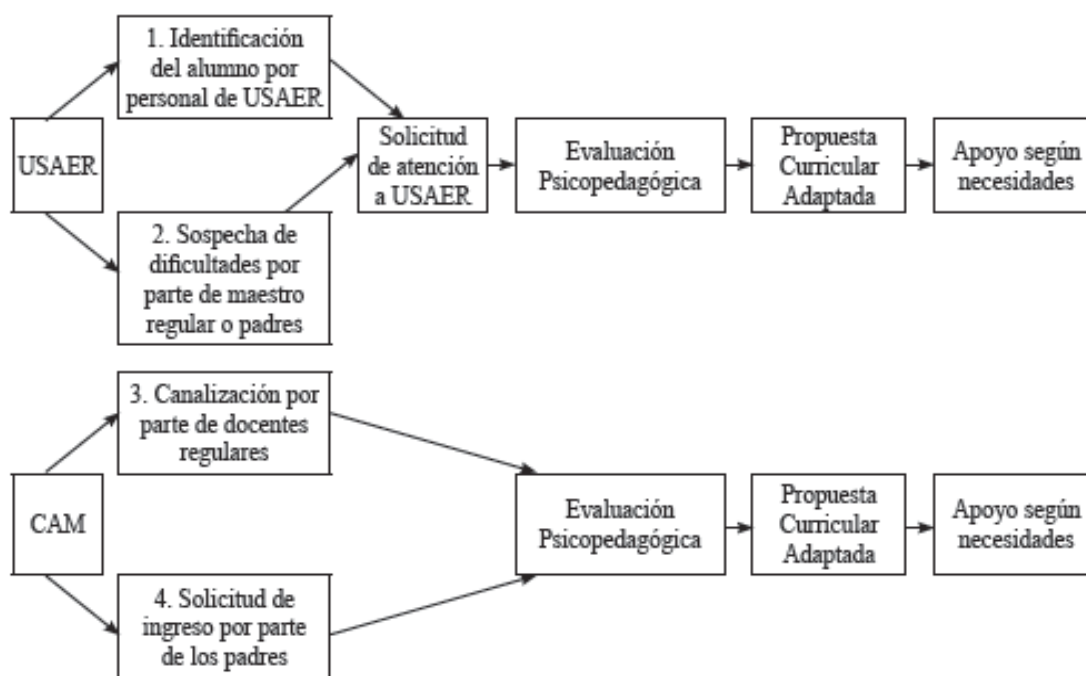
1. Identificación del alumno por personal de USAER

USAER

2. Sospecha de dificultades por parte de maestro regular o padres

Solicitud de atención a USAER

Evaluación Psicopedagógica

Propuesta Curricular Adaptada

Apoyo según necesidades

3. Canalización por parte de docentes regulares

CAM

4. Solicitud de ingreso por parte de los padres

Evaluación Psicopedagógica

Propuesta Curricular Adaptada

Apoyo según necesidades